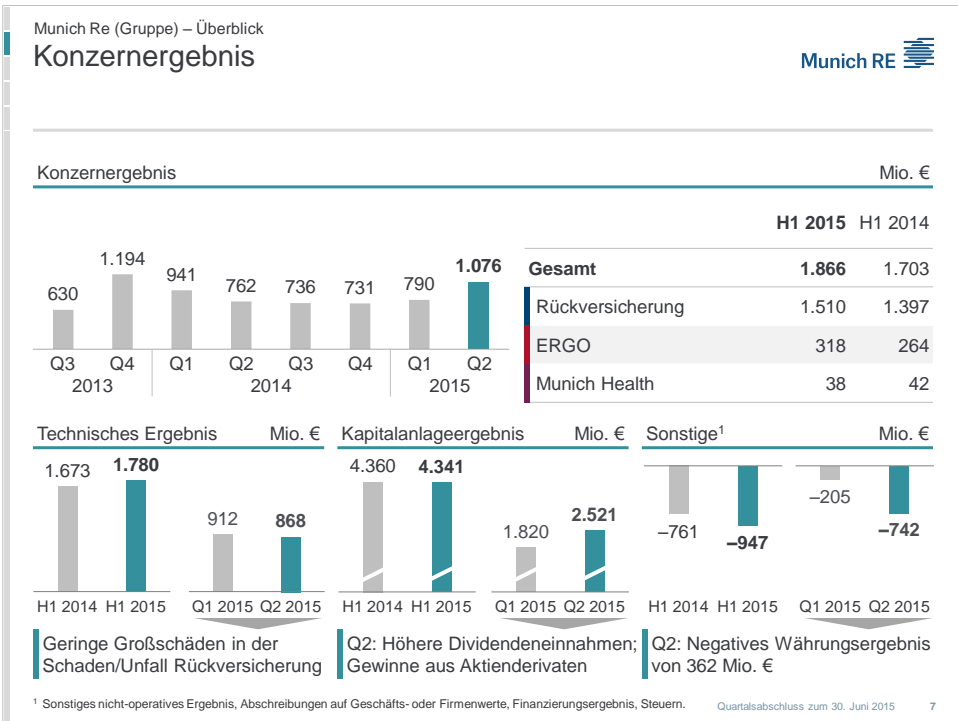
Munich Re (Gruppe) – Überblick
Konzernergebnis

Munich RE

Konzernergebnis

Mio. €

630 1.194 941 762 736 731 790 1.076

Q3 Q4 Q1 Q2 Q3 Q4 Q1 Q2
2013 2014 2015

| | H1 2015 | H1 2014 |
|---|---|---|
| Gesamt | 1.866 | 1.703 |
| Rückversicherung | 1.510 | 1.397 |
| ERGO | 318 | 264 |
| Munich Health | 38 | 42 |

Technisches Ergebnis Mio. €

1.673 1.780 912 868

H1 2014 H1 2015 Q1 2015 Q2 2015

Geringe Großschäden in der Schaden/Unfall Rückversicherung

Kapitalanlageergebnis Mio. €

4.360 4.341 1.820 2.521

H1 2014 H1 2015 Q1 2015 Q2 2015

Q2: Höhere Dividendeneinnahmen; Gewinne aus Aktienderivaten

Sonstige$^1$ Mio. €

–761 –947 –205 –742

H1 2014 H1 2015 Q1 2015 Q2 2015

Q2: Negatives Währungsergebnis von 362 Mio. €

$^1$ Sonstiges nicht-operatives Ergebnis, Abschreibungen auf Geschäfts- oder Firmenwerte, Finanzierungsergebnis, Steuern.

Quartalsabschluss zum 30. Juni 2015 7